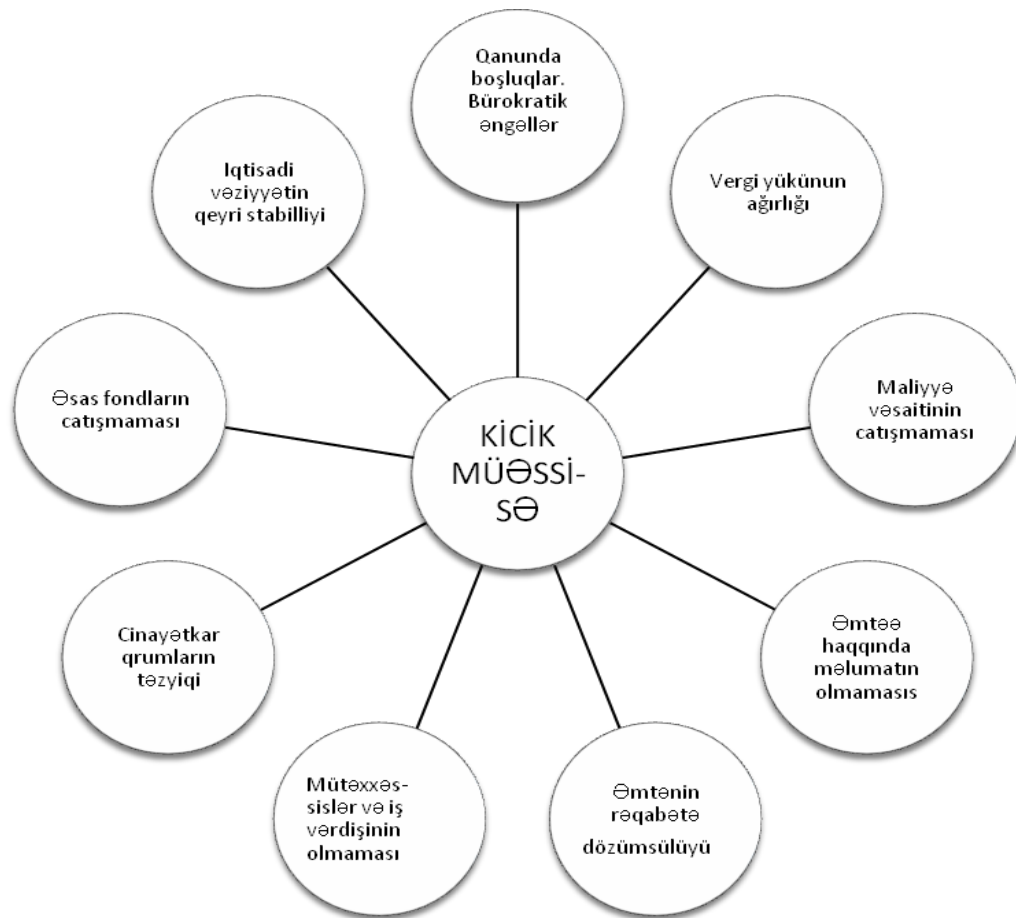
Qanunda boşluqlar. Bürokratik əngəllər

Vergi yükünun ağırlığı

Maliyyə vəsaitinin catışmaması

Əmtəə haqqında məlumatın olmamasıs

Əmtənin rəqabətə dözümsülüyü

Mütəxxəs-sislər və iş vərdişinin olmaması

Cinayətkar qrumların təzyiqi

Əsas fondların catışmaması

Iqtisadi vəziyyətin qeyri stabilliyi

KİCİK MÜƏSSİ-SƏ